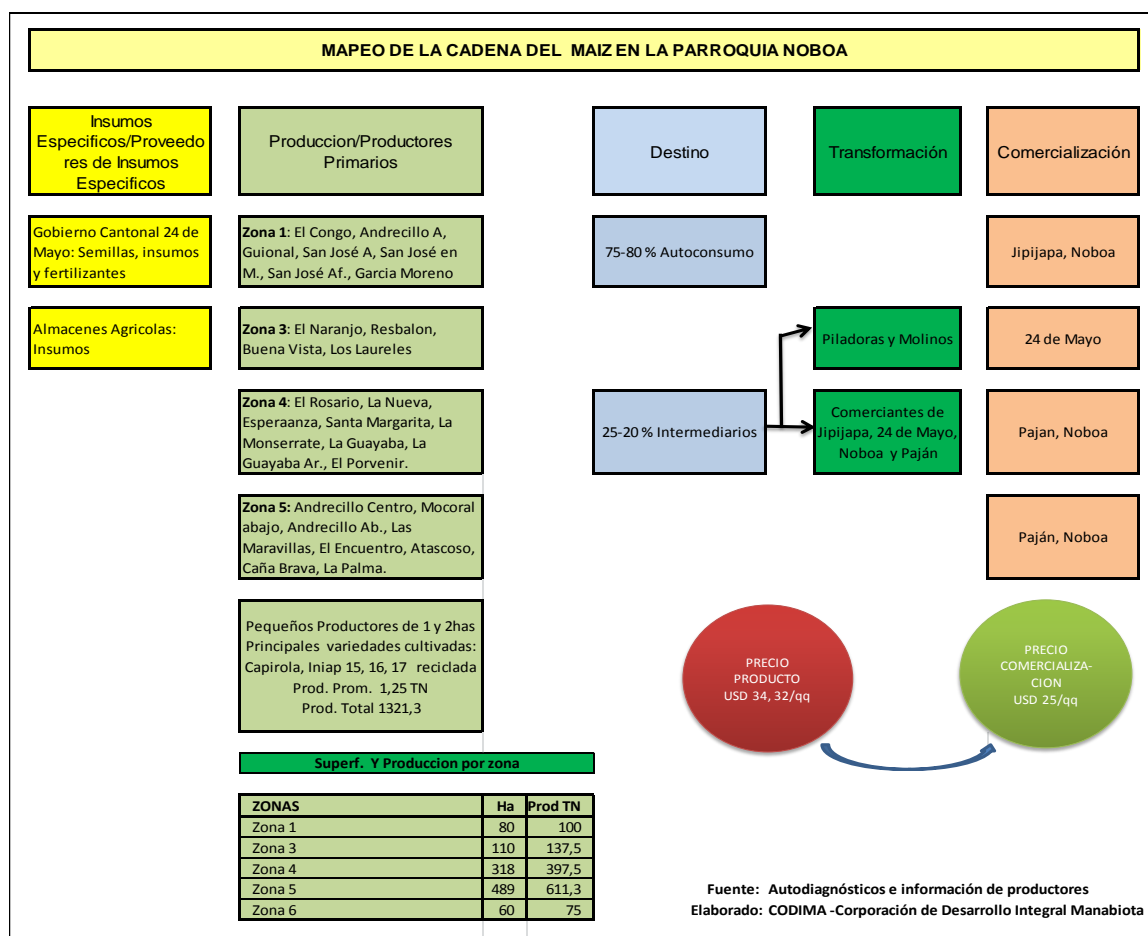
MAPEO DE LA CADENA DEL MAIZ EN LA PARROQUIA NOBOA

Insumos Especificos/Proveedores de Insumos Especificos

Produccion/Productores Primarios

Destino

Transformación

Comercialización

Gobierno Cantonal 24 de Mayo: Semillas, insumos y fertilizantes

**Zona 1**: El Congo, Andrecillo A, Guional, San José A, San José en M., San José Af., Garcia Moreno

75-80 % Autoconsumo

Jipijapa, Noboa

Almacenes Agricolas: Insumos

**Zona 3**: El Naranjo, Resbalon, Buena Vista, Los Laureles

Piladoras y Molinos

24 de Mayo

**Zona 4**: El Rosario, La Nueva, Esperaanza, Santa Margarita, La Monserrate, La Guayaba, La Guayaba Ar., El Porvenir.

25-20 % Intermediarios

Comerciantes de Jipijapa, 24 de Mayo, Noboa y Paján

Pajan, Noboa

**Zona 5:** Andrecillo Centro, Mocoral abajo, Andrecillo Ab., Las Maravillas, El Encuentro, Atascoso, Caña Brava, La Palma.

Paján, Noboa

Pequeños Productores de 1 y 2has Principales variedades cultivadas: Capirola, Iniap 15, 16, 17 reciclada Prod. Prom. 1,25 TN Prod. Total 1321,3

PRECIO PRODUCTO USD 34, 32/qq

PRECIO COMERCIALIZA-CION USD 25/qq

Superf. Y Produccion por zona

| ZONAS | Ha | Prod TN |
|---|---|---|
| Zona 1 | 80 | 100 |
| Zona 3 | 110 | 137,5 |
| Zona 4 | 318 | 397,5 |
| Zona 5 | 489 | 611,3 |
| Zona 6 | 60 | 75 |

Fuente: Autodiagnósticos e información de productores
Elaborado: CODIMA -Corporación de Desarrollo Integral Manabiota